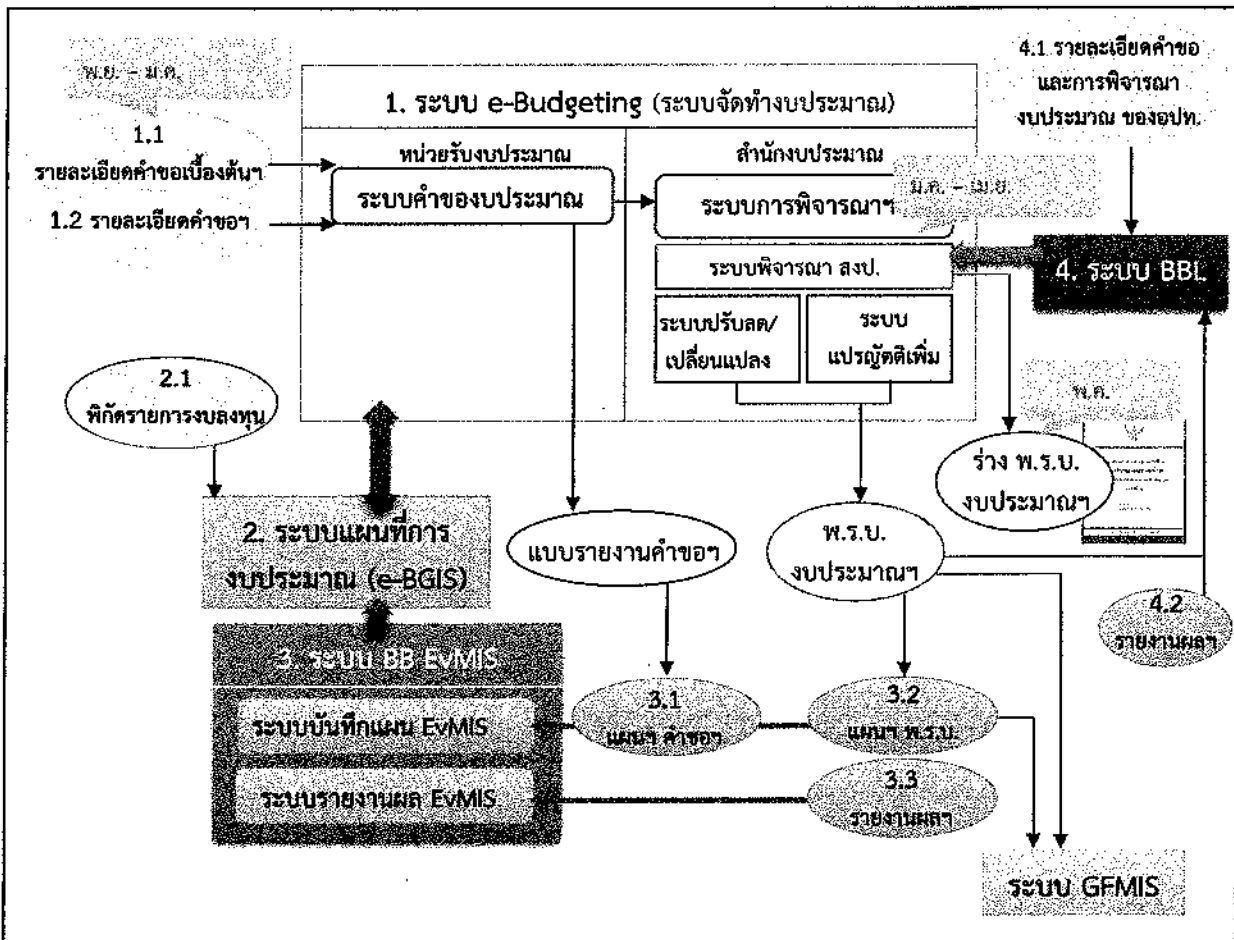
พ.ย. – ม.ค.

1.1 รายละเอียดคำขอเบื้องต้นฯ

1.2 รายละเอียดคำขอฯ

1. ระบบ e-Budgeting (ระบบจัดทำงบประมาณ)

หน่วยรับงบประมาณ

ระบบคำของบประมาณ

สำนักงบประมาณ

ระบบการพิจารณาฯ

ม.ค. – เม.ย.

ระบบพิจารณา สงป.

ระบบปรับลด/เปลี่ยนแปลง

ระบบแปรญัตติเพิ่ม

4.1 รายละเอียดคำขอและการพิจารณางบประมาณ ของอปท.

4. ระบบ BBL

2.1 พิกัดรายการงบลงทุน

2. ระบบแผนที่การงบประมาณ (e-BGIS)

แบบรายงานคำขอฯ

พ.ค.

ร่าง พ.ร.บ. งบประมาณฯ

พ.ร.บ. งบประมาณฯ

4.2 รายงานผลฯ

3. ระบบ BB EvMIS

ระบบบันทึกแผน EvMIS

ระบบรายงานผล EvMIS

3.1 แผนฯ คำขอฯ

3.2 แผนฯ พ.ร.บ.

3.3 รายงานผลฯ

ระบบ GFMIS